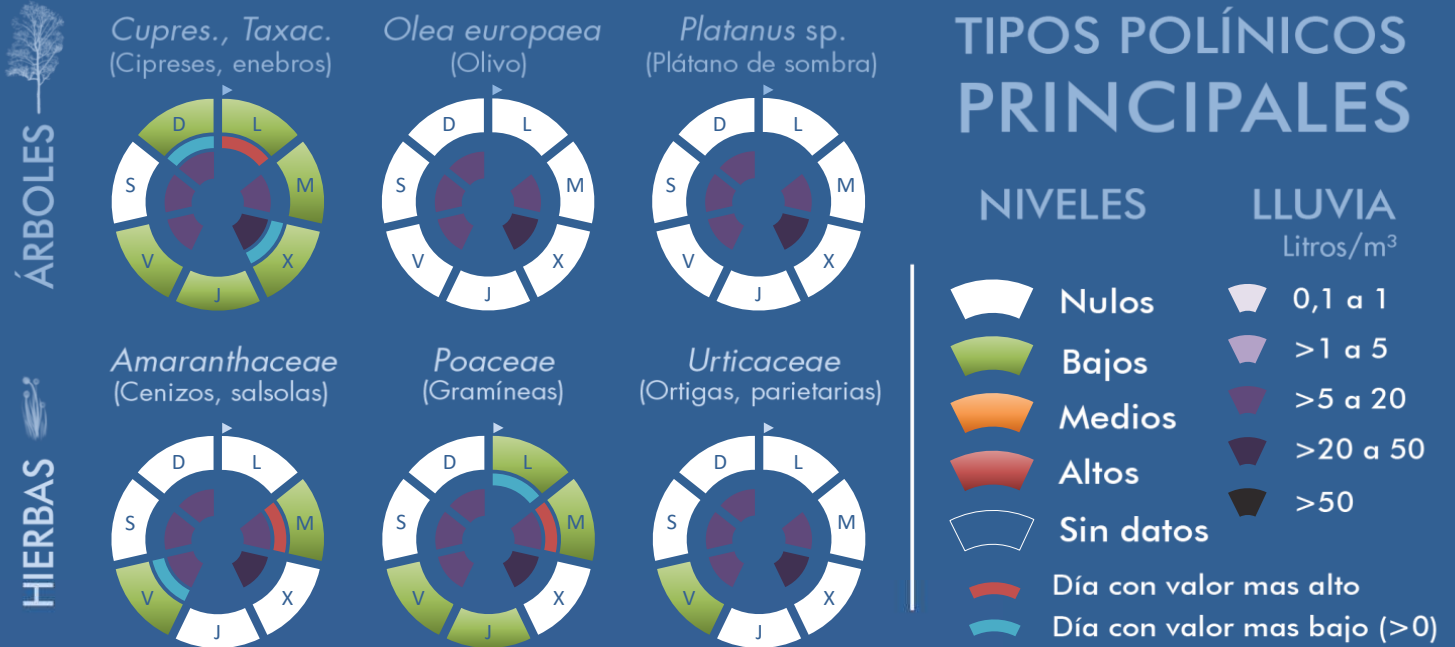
ÁRBOLES

Cupres., Taxac.
(Cipreses, enebros)

D L M X J V S

Olea europaea
(Olivo)

D L M X J V S

Platanus sp.
(Plátano de sombra)

D L M X J V S

TIPOS POLÍNICOS
PRINCIPALES

NIVELES

LLUVIA
Litros/m³

Nulos
Bajos
Medios
Altos
Sin datos

0,1 a 1
>1 a 5
>5 a 20
>20 a 50
>50

Día con valor mas alto
Día con valor mas bajo (>0)

HIERBAS

Amaranthaceae
(Cenizos, salsolas)

D L M X J V S

Poaceae
(Gramíneas)

D L M X J V S

Urticaceae
(Ortigas, parietarias)

D L M X J V S